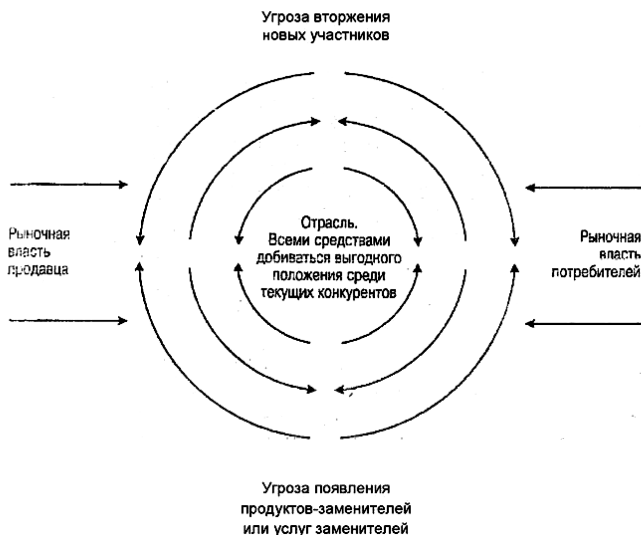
Угроза вторжения новых участников

Рыночная власть продавца

Отрасль. Всеми средствами добиваться выгодного положения среди текущих конкурентов

Рыночная власть потребителей

Угроза появления продуктов-заменителей или услуг заменителей